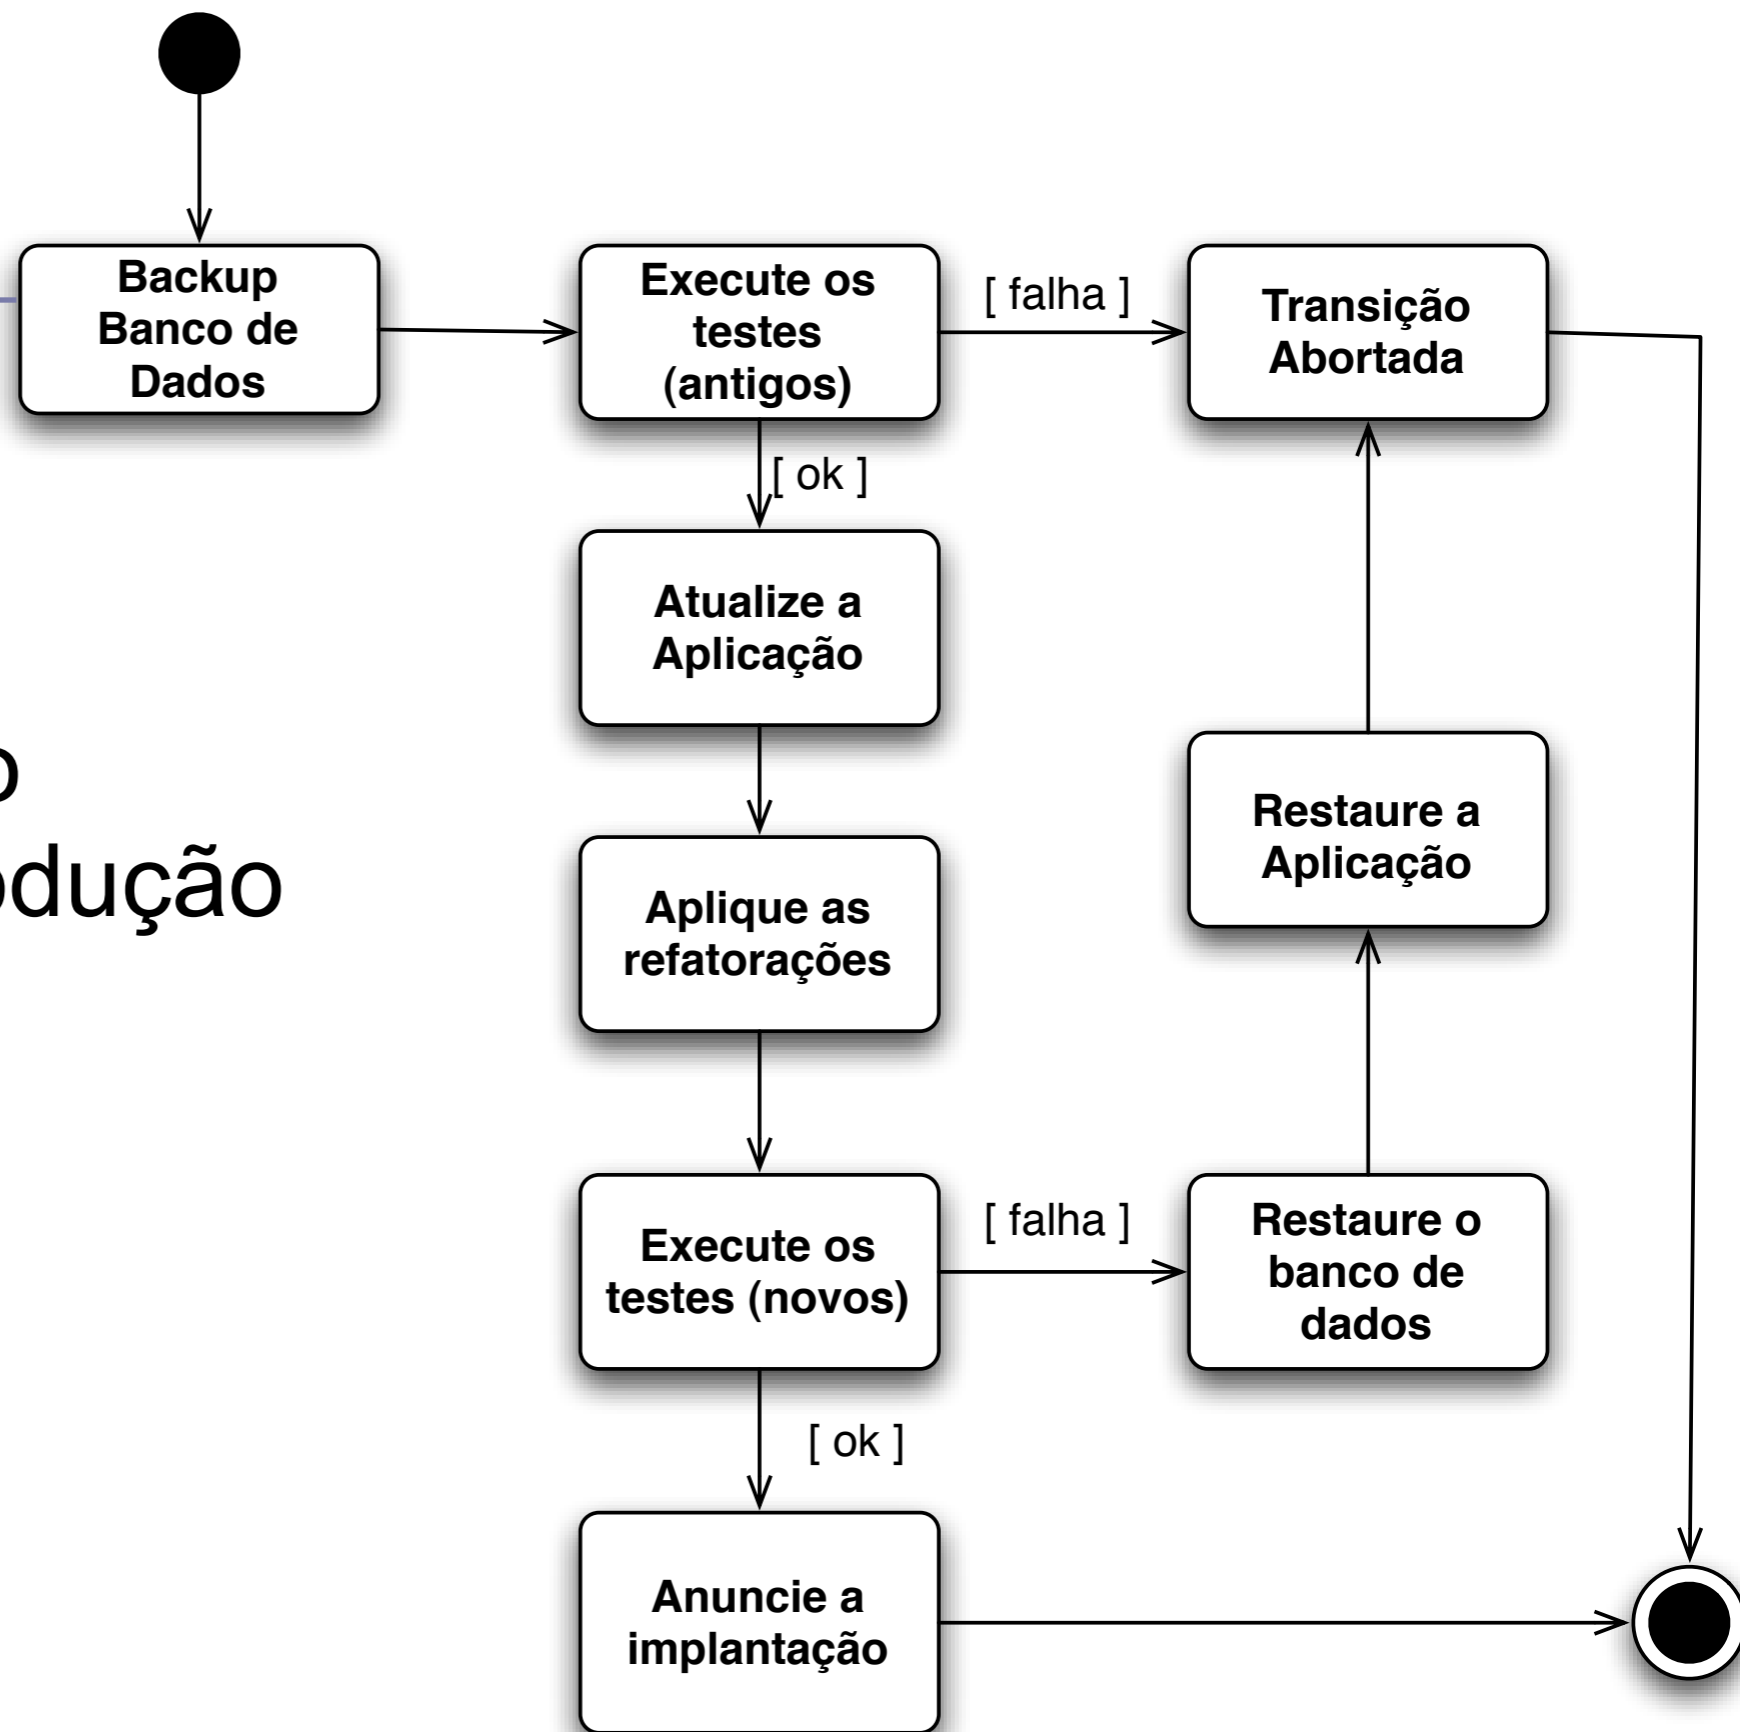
Backup Banco de Dados

Execute os testes (antigos)

[ falha ]

Transição Abortada

[ ok ]

Atualize a Aplicação

o
odução

Aplique as refatorações

Restaure a Aplicação

Execute os testes (novos)

[ falha ]

Restaure o banco de dados

[ ok ]

Anuncie a implantação